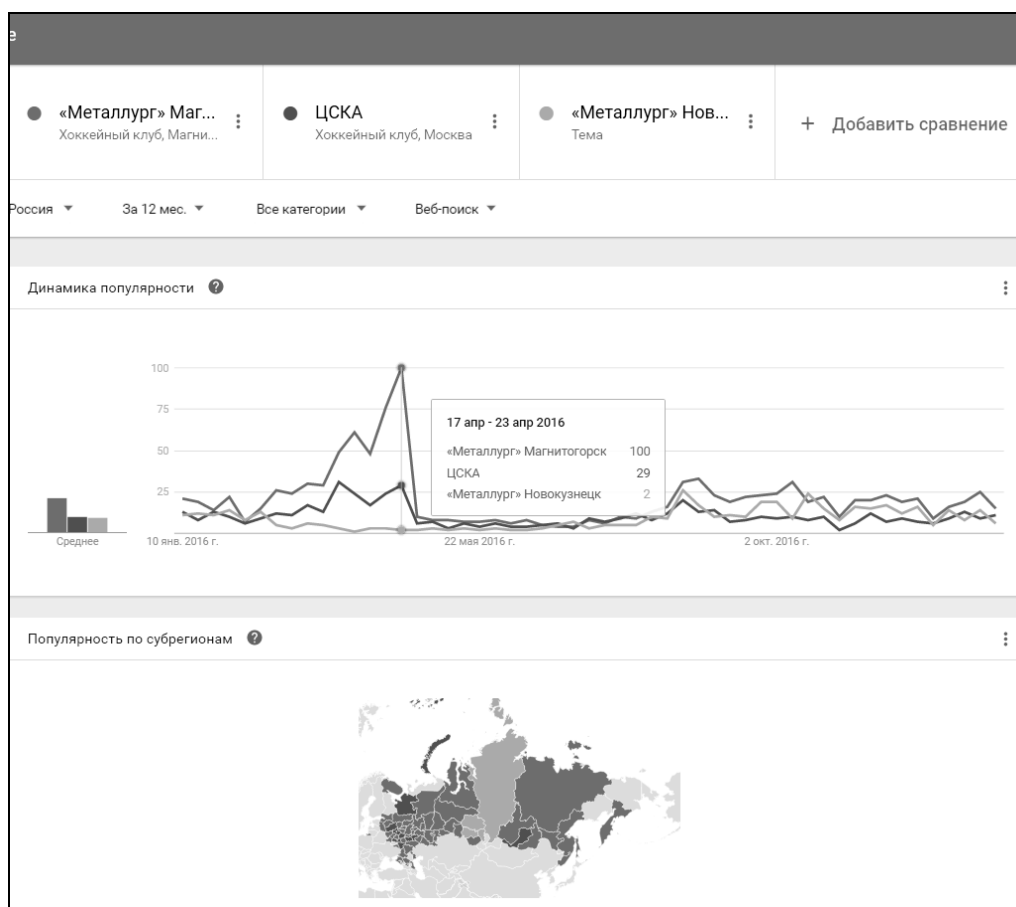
e

«Металлург» Маг... ⋮
Хоккейный клуб, Магни...

ЦСКА ⋮
Хоккейный клуб, Москва

«Металлург» Нов... ⋮
Тема

+ Добавить сравнение

Россия ▼ За 12 мес. ▼ Все категории ▼ Веб-поиск ▼

Динамика популярности

100
75
50
25

Среднее 10 янв. 2016 г. 22 мая 2016 г. 2 окт. 2016 г.

17 апр - 23 апр 2016
«Металлург» Магнитогорск 100
ЦСКА 29
«Металлург» Новокузнецк 2

Популярность по субрегионам